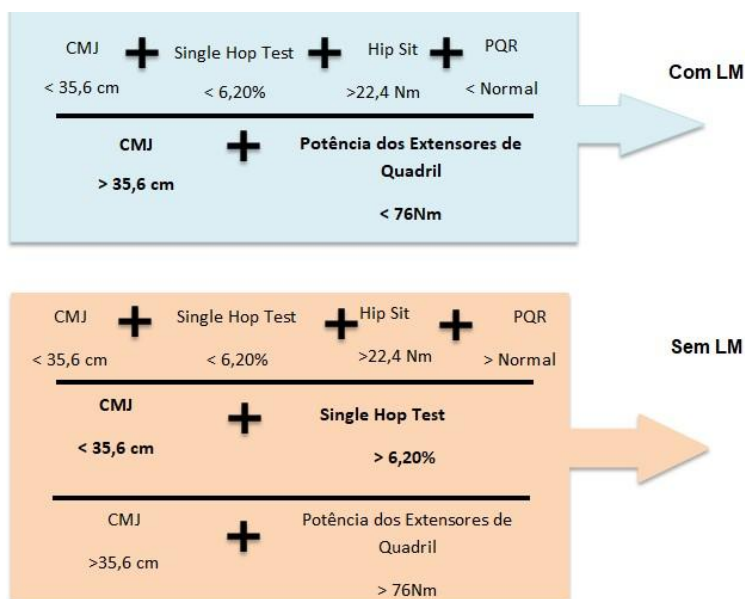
CMJ + Single Hop Test + Hip Sit + PQR

< 35,6 cm < 6,20% >22,4 Nm < Normal

**CMJ** + **Potência dos Extensores de Quadril**

**> 35,6 cm** **< 76Nm**

**Com LM**

CMJ + Single Hop Test + Hip Sit + PQR

< 35,6 cm < 6,20% >22,4 Nm > Normal

**CMJ** + **Single Hop Test**

**< 35,6 cm** **> 6,20%**

CMJ + Potência dos Extensores de Quadril

>35,6 cm > 76Nm

**Sem LM**